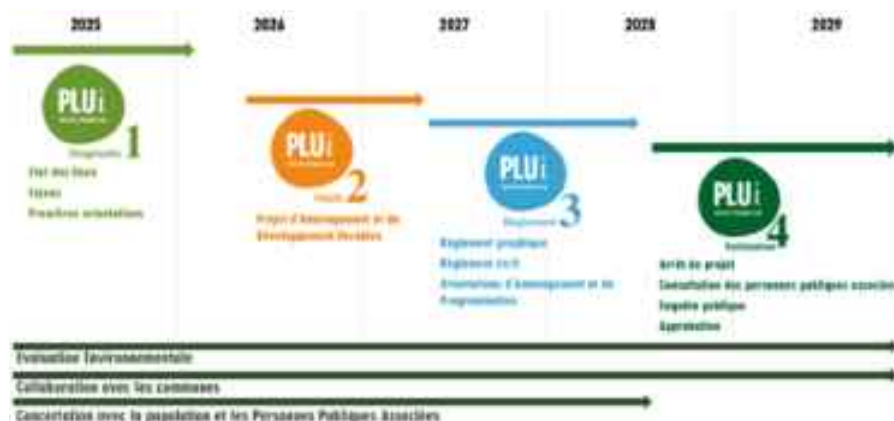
2025

2026

2027

2028

2029

PLUi

Diagnostic 1

Etat des lieux

Enjeux

Premières orientations

PLUi

Projet 2

Projet d'Aménagement et de Développement Durables

PLUi

Règlement 3

Règlement graphique

Règlement écrit

Orientations d'Aménagement et de Programmation

PLUi

Finalisation 4

Arrêt du projet

Consultation des personnes publiques associées

Enquête publique

Approbation

Evaluation Environnementale

Collaboration avec les communes

Concertation avec la population et les Personnes Publiques Associées